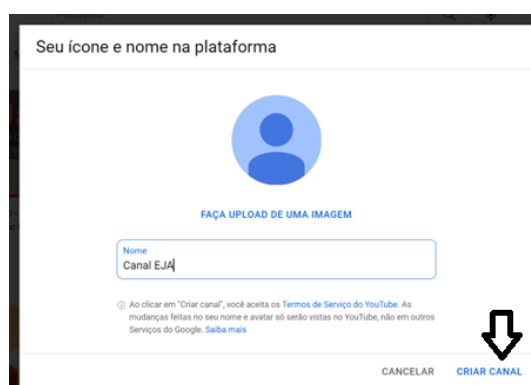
Seu ícone e nome na plataforma

FAÇA UPLOAD DE UMA IMAGEM

Nome
Canal EJA

ⓘ Ao clicar em "Criar canal", você aceita os Termos de Serviço do YouTube. As mudanças feitas no seu nome e avatar só serão vistas no YouTube, não em outros Serviços do Google. Saiba mais

CANCELAR CRIAR CANAL